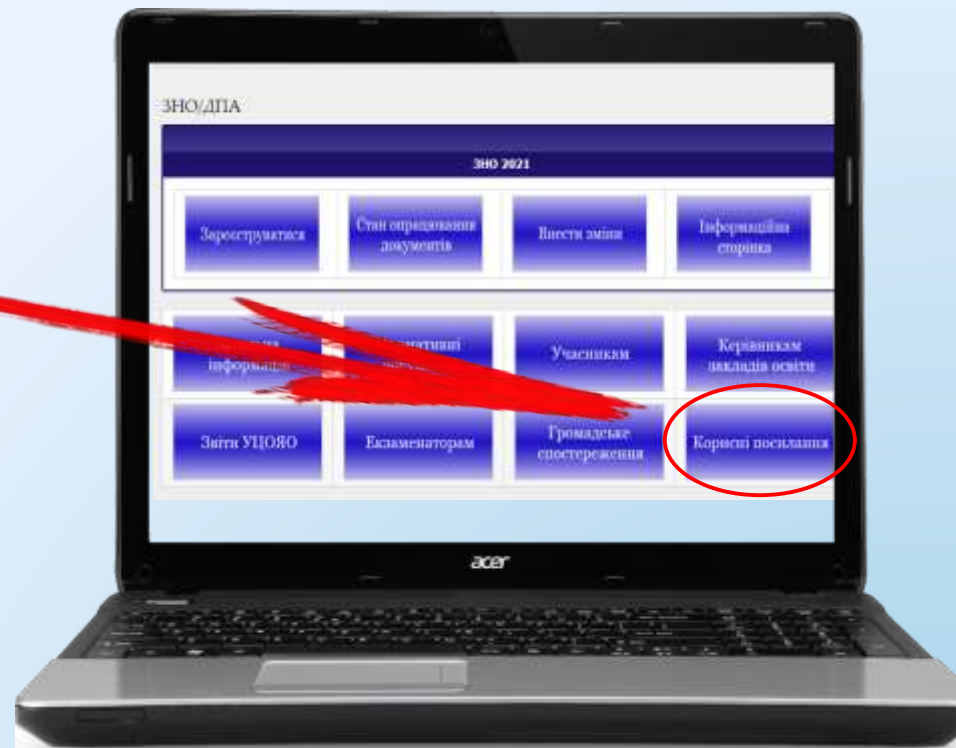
ЗНО/ДПА

ЗНО 2021

Зареєструватися

Стан опрацювання документів

Внести зміни

Інформаційна сторінка

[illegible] інформація

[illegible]тивні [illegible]

Учасникам

Керівникам закладів освіти

Звіти УЦОЯО

Екзаменаторам

Громадське спостереження

Корисні посилання

acer